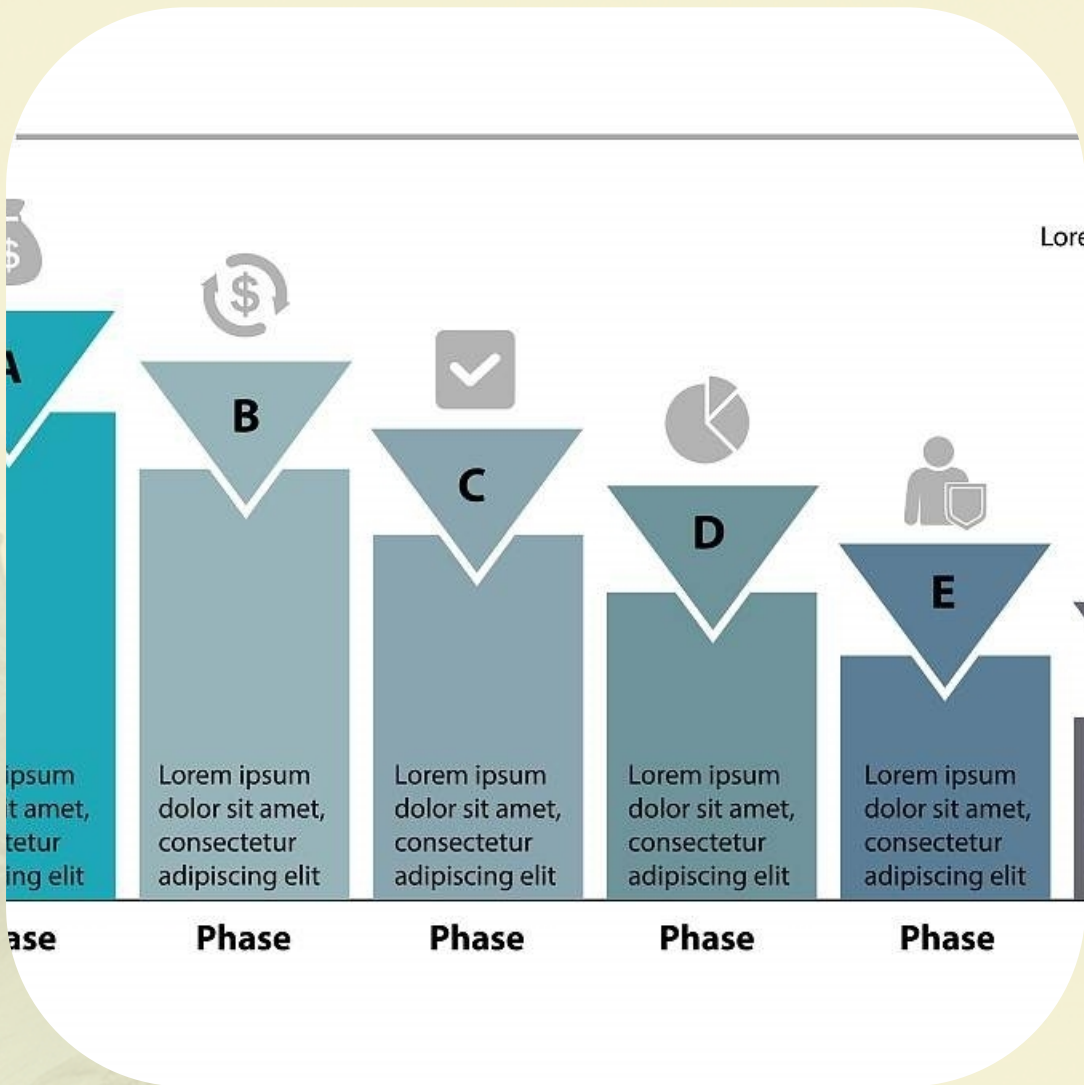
Lore

A

ipsum
t amet,
tetur
ing elit

ase

B

Lorem ipsum dolor sit amet, consectetur adipiscing elit

Phase

C

Lorem ipsum dolor sit amet, consectetur adipiscing elit

Phase

D

Lorem ipsum dolor sit amet, consectetur adipiscing elit

Phase

E

Lorem ipsum dolor sit amet, consectetur adipiscing elit

Phase